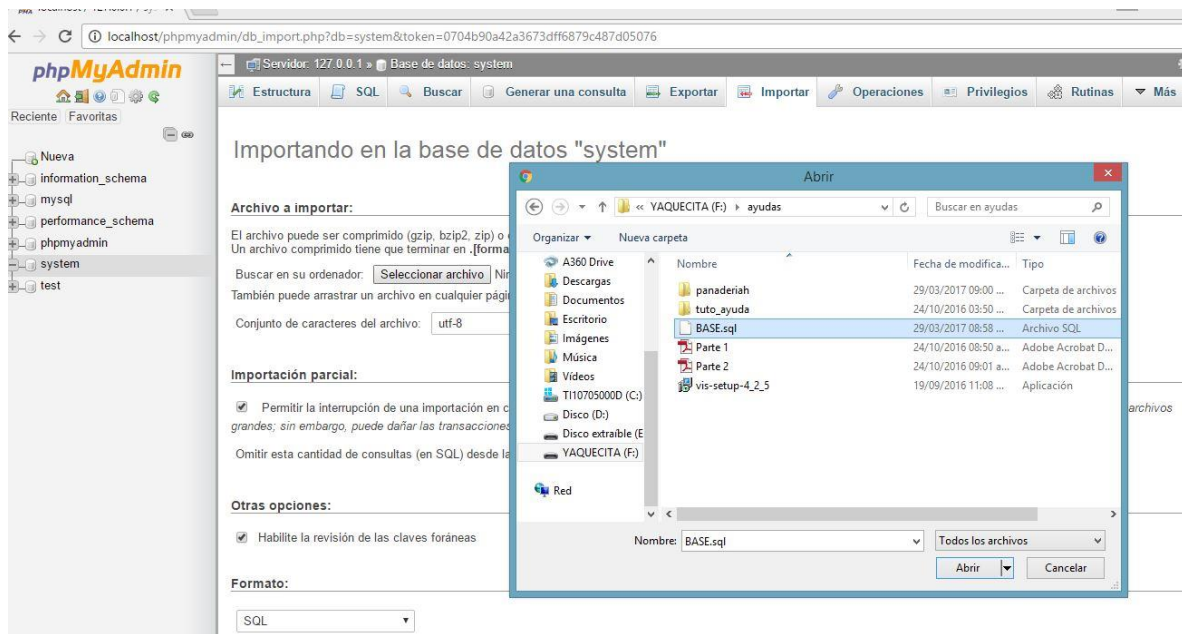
localhost/phpmyadmin/db_import.php?db=system&token=0704b90a42a3673dff6879c487d05076

phpMyAdmin

Reciente Favoritas

Nueva
information_schema
mysql
performance_schema
phpmyadmin
system
test

Servidor: 127.0.0.1 » Base de datos: system

Estructura SQL Buscar Generar una consulta Exportar Importar Operaciones Privilegios Rutinas Más

Importando en la base de datos "system"

Archivo a importar:

El archivo puede ser comprimido (gzip, bzip2, zip) o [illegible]
Un archivo comprimido tiene que terminar en .[forma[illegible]

Buscar en su ordenador: Seleccionar archivo Ni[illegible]
También puede arrastrar un archivo en cualquier pági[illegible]

Conjunto de caracteres del archivo: utf-8

Importación parcial:

Permitir la interrupción de una importación en c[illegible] archivos grandes; sin embargo, puede dañar las transacciones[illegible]

Omitir esta cantidad de consultas (en SQL) desde la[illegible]

Otras opciones:

Habilite la revisión de las claves foráneas

Formato:

SQL

Abrir

« YAQUECITA (F:) › ayudas

Buscar en ayudas

Organizar ▾ Nueva carpeta

A360 Drive
Descargas
Documentos
Escritorio
Imágenes
Música
Vídeos
TI10705000D (C:)
Disco (D:)
Disco extraíble (E
YAQUECITA (F:)
Red

| Nombre | Fecha de modifica... | Tipo |
|---|---|---|
| panaderiah | 29/03/2017 09:00 ... | Carpeta de archivos |
| tuto_ayuda | 24/10/2016 03:50 ... | Carpeta de archivos |
| BASE.sql | 29/03/2017 08:58 ... | Archivo SQL |
| Parte 1 | 24/10/2016 08:50 a... | Adobe Acrobat D... |
| Parte 2 | 24/10/2016 09:01 a... | Adobe Acrobat D... |
| vis-setup-4_2_5 | 19/09/2016 11:08 ... | Aplicación |

Nombre: BASE.sql

Todos los archivos

Abrir Cancelar